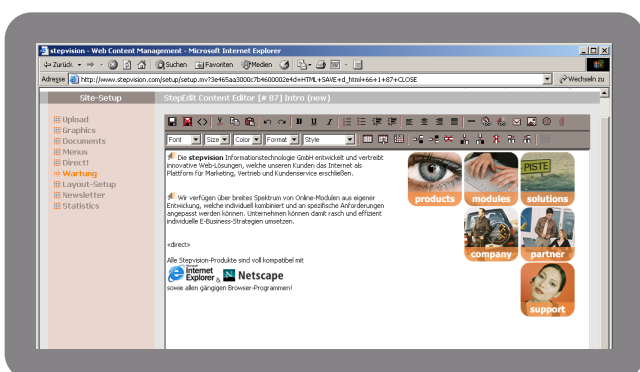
stepvision - Web Content Management - Microsoft Internet Explorer

Zurück · Suchen Favoriten Medien

Adresse http://www.stepvision.com/setup/setup.mv?3e465aa3800c7b4600002e4d+HTML+SAVE+d_html+66+1+87+CLOSE

Wechseln zu

Site-Setup

StepEdit Content Editor [# 87] Intro (new)

Upload
Graphics
Documents
Menus
Direct!
Wartung
Layout-Setup
Newsletter
Statistics

Font Size Color Format Style

Die stepvision Informationstechnologie GmbH entwickelt und vertreibt innovative Web-Lösungen, welche unseren Kunden das Internet als Plattform für Marketing, Vertrieb und Kundenservice erschließen.

Wir verfügen über breites Spektrum von Online-Modulen aus eigener Entwicklung, welche individuell kombiniert und an spezifische Anforderungen angepasst werden können. Unternehmen können damit rasch und effizient individuelle E-Business-Strategien umsetzen.

<direct>

Alle Stepvision-Produkte sind voll kompatibel mit

Microsoft Internet Explorer & Netscape

sowie allen gängigen Browser-Programmen!

products

modules

PISTE

solutions

company

partner

support